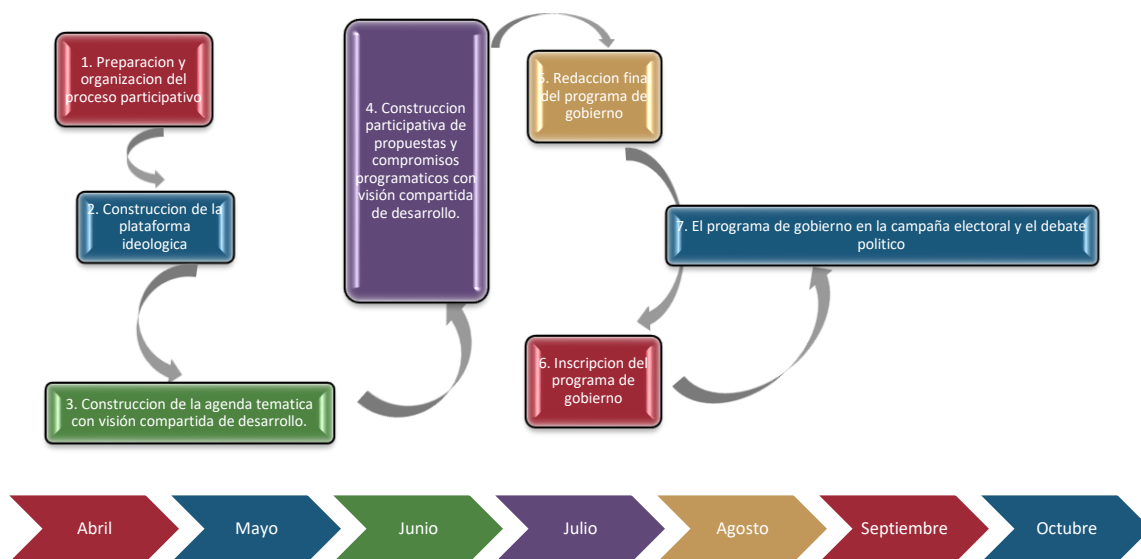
1. Preparacion y organizacion del proceso participativo

2. Construccion de la plataforma ideologica

3. Construccion de la agenda tematica con visión compartida de desarrollo.

4. Construccion participativa de propuestas y compromisos programaticos con visión compartida de desarrollo.

5. Redaccion final del programa de gobierno

6. Inscripcion del programa de gobierno

7. El programa de gobierno en la campaña electoral y el debate politico

Abril

Mayo

Junio

Julio

Agosto

Septiembre

Octubre